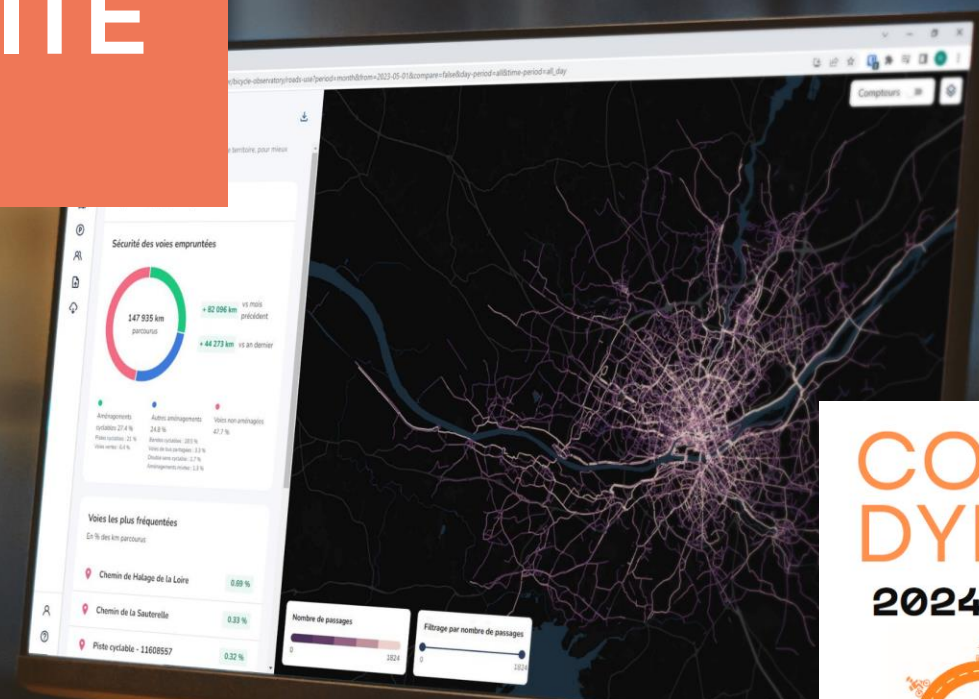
ITE

/bicycle-observatory/roads-use?period=month&from=2023-05-01&compare=false&day-period=all&time-period=all_day

Comptours

territoire, pour mieux

Sécurité des voies empruntées

147 935 km
parcourus

+ 82 096 km vs mois précédent

+ 44 273 km vs an dernier

Aménagements cyclables 27.4 %
Pistes cyclables : 21 %
Voies vertes : 6.4 %

Autres aménagements 24.8 %
Bandes cyclables : 18.5 %
Voies de bus partagées : 3.3 %
Double sens cyclable : 1.7 %
Aménagements mixtes : 1.3 %

Voies non aménagées 47.7 %

Voies les plus fréquentées
En % des km parcourus

Chemin de Halage de la Loire 0.69 %
Chemin de la Sauterelle 0.33 %
Piste cyclable - 11608557 0.32 %

Nombre de passages
0 1824

Filtrage par nombre de passages
0 1824

CO
DY
2024